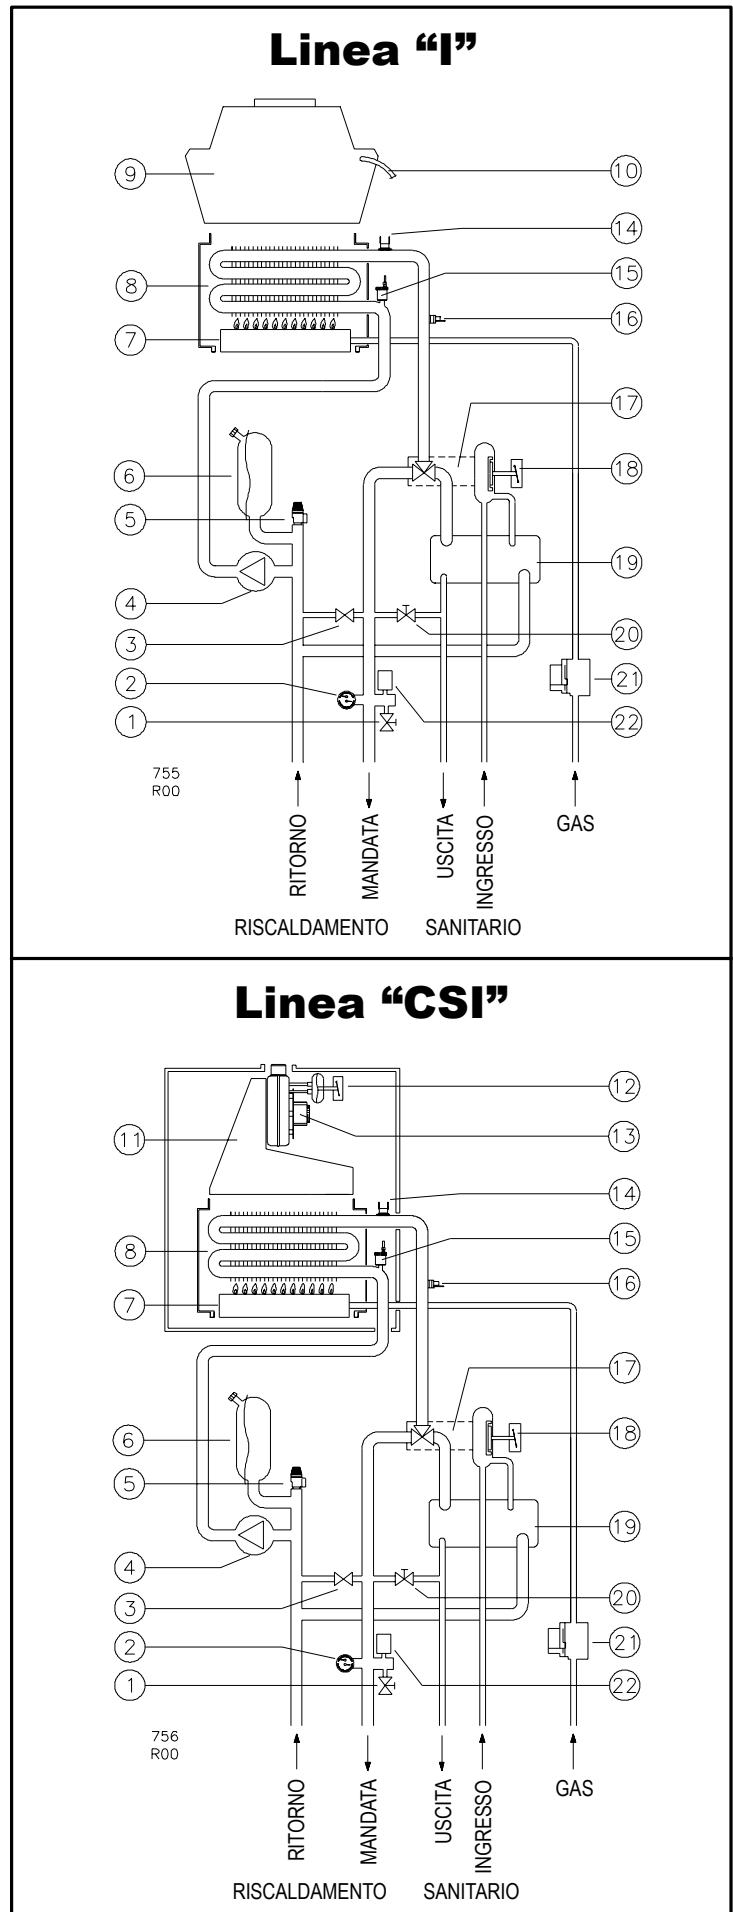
Linea “I”

9
10
14
8
15
16
7
17
6
18
5
19
4
3
20
2
21
1
22

755
R00

RITORNO
MANDATA
USCITA
INGRESSO
GAS

RISCALDAMENTO SANITARIO

Linea “CSI”

12
11
13
14
8
15
16
7
17
6
18
5
19
4
3
20
2
21
1
22

756
R00

RITORNO
MANDATA
USCITA
INGRESSO
GAS

RISCALDAMENTO SANITARIO